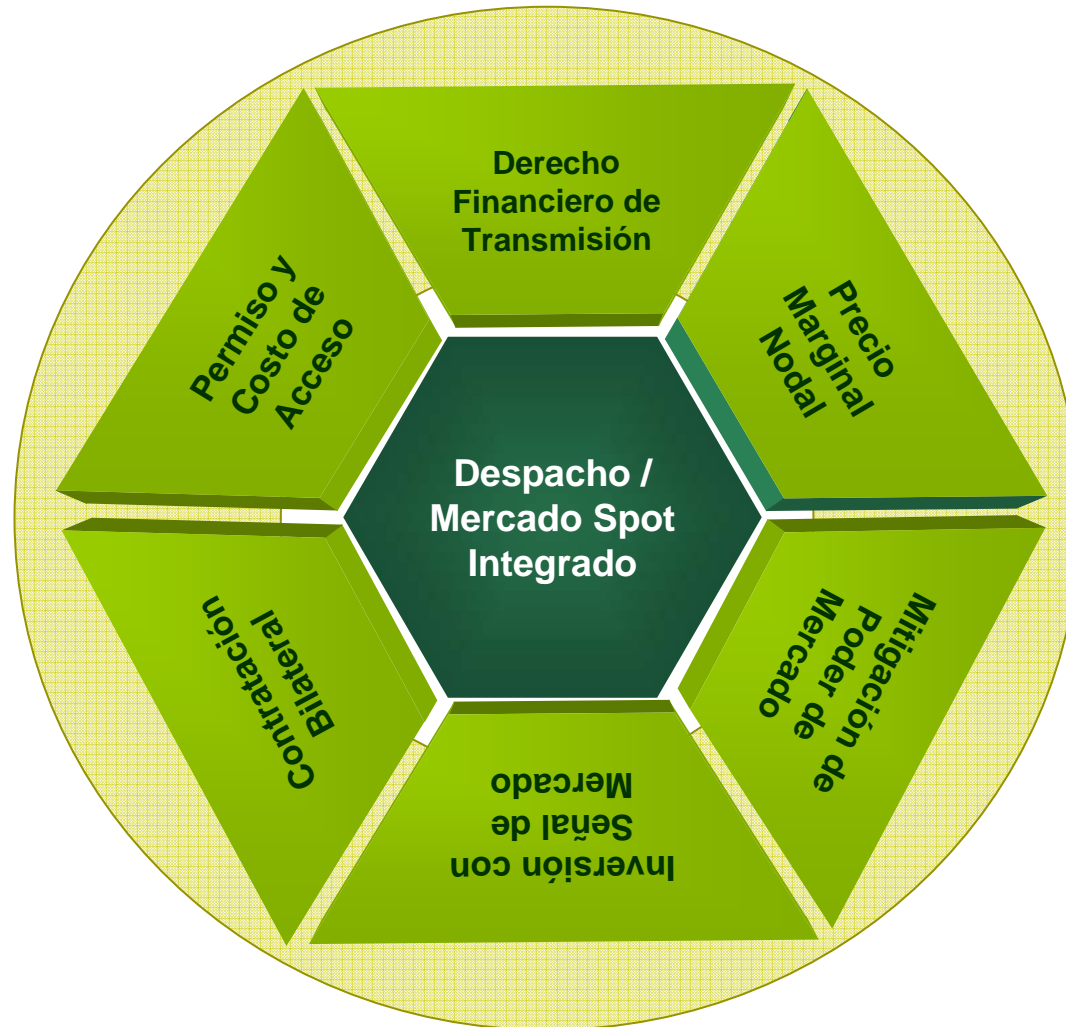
Despacho / Mercado Spot Integrado

Derecho Financiero de Transmisión

Precio Marginal Nodal

Mitigación de Poder de Mercado

Inversión con Señal de Mercado

Contratación Bilateral

Permiso y Costo de Acceso